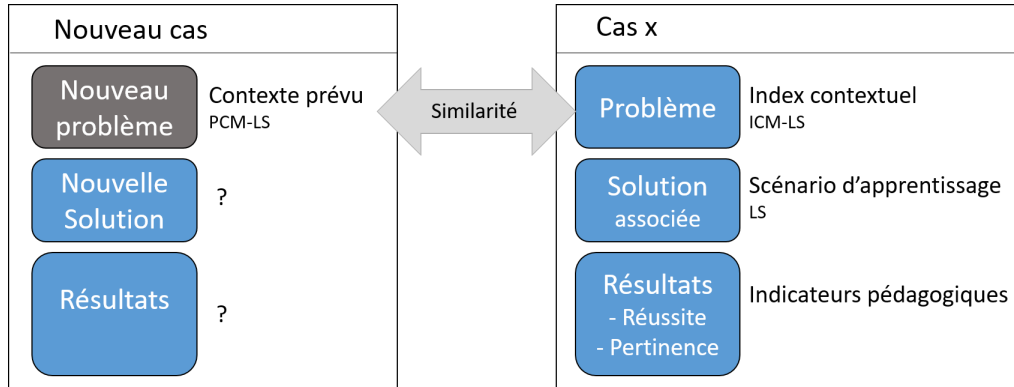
Nouveau cas

Nouveau problème

Contexte prévu
PCM-LS

Nouvelle Solution

?

Résultats

?

Similarité

Cas x

Problème

Index contextuel
ICM-LS

Solution associée

Scénario d'apprentissage
LS

Résultats
- Réussite
- Pertinence

Indicateurs pédagogiques